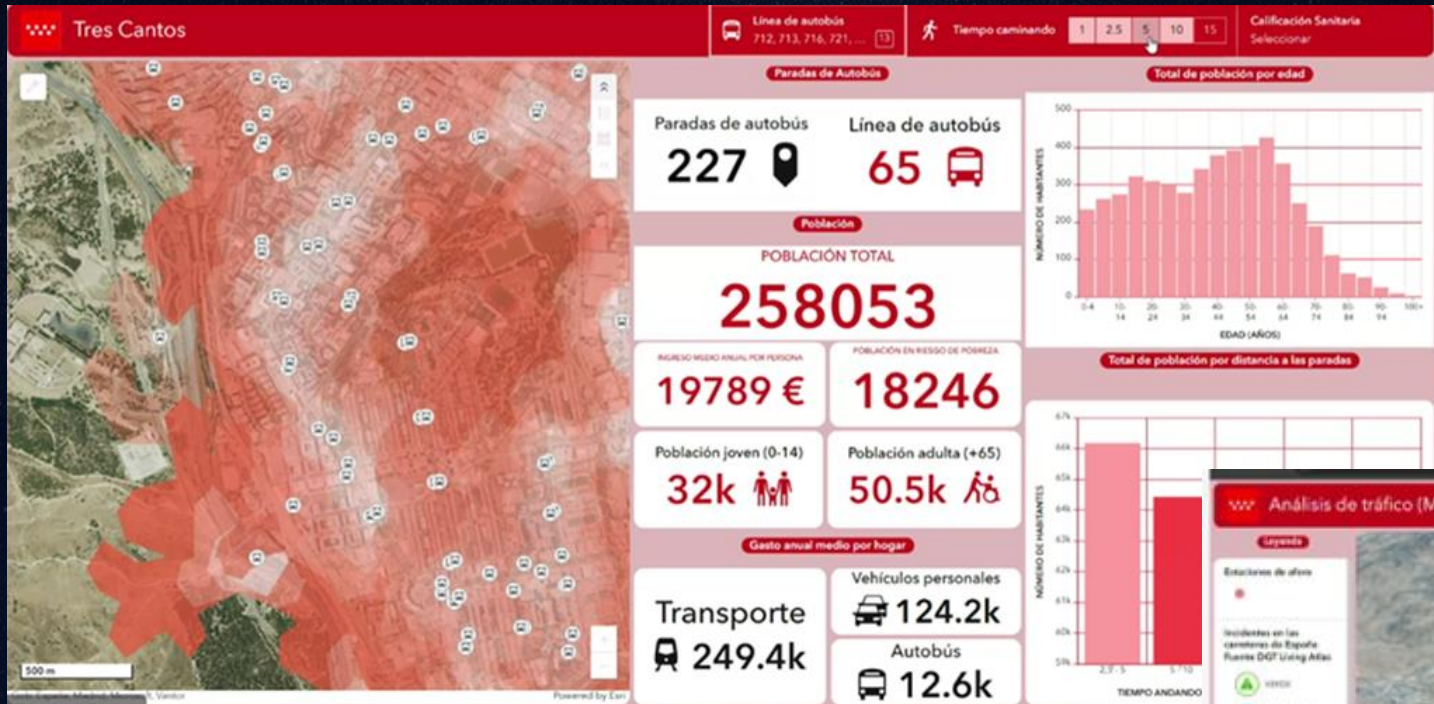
Tres Cantos

Línea de autobús
712, 713, 716, 721, ... 13

Tiempo caminando 1 2.5 5 10 15

Calificación Sanitaria
Seleccionar

Paradas de Autobús

Paradas de autobús
227

Línea de autobús
65

Población

POBLACIÓN TOTAL
258053

INGRESO MEDIO ANUAL POR PERSONA
19789 €

POBLACIÓN EN RIESGO DE POBREZA
18246

Población joven (0-14)
32k

Población adulta (+65)
50.5k

Gasto anual medio por hogar

Transporte
249.4k

Vehículos personales
124.2k

Autobús
12.6k

Total de población por edad

500
400
300
200
100
0

NÚMERO DE HABITANTES

0-4 10-14 20-24 30-34 40-44 50-54 60-64 70-74 80-84 90-94 100+

EDAD (AÑOS)

Total de población por distancia a las paradas

67k
66k
65k
64k
63k
62k
61k
60k
59k

NÚMERO DE HABITANTES

2.5 - 5 5 - 10

TIEMPO ANDANDO

Análisis de tráfico (M

Leyenda

Estaciones de aforo

Incidentes en las carreteras de España Fuente DGT Living Atlas

500 m

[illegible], Vantor

Powered by Esri